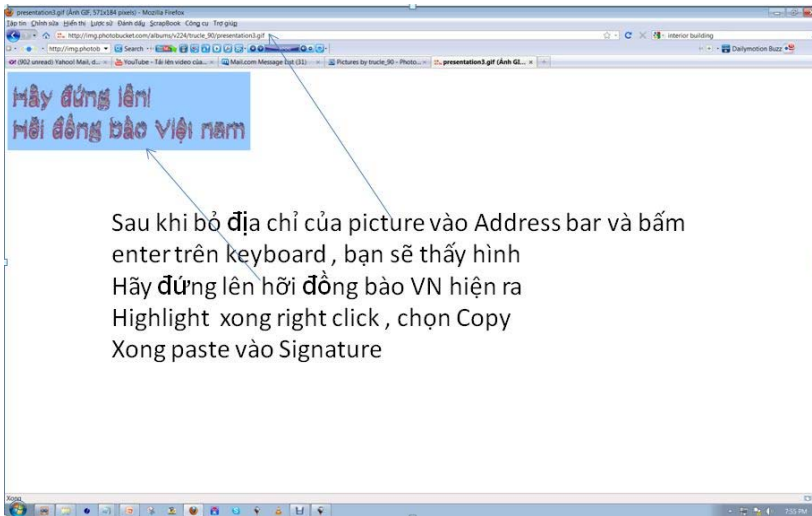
presentation3.gif (Ảnh GIF, 571x184 pixels) - Mozilla Firefox

Tập tin Chỉnh sửa Hiển thị Lược sử Đánh dấu ScrapBook Công cụ Trợ giúp

http://img.photobucket.com/albums/v224/trucle_90/presentation3.gif

interior building

http://img.photob Search

Dailymotion Buzz

(902 unread) Yahoo! Mail, d... YouTube - Tải lên video của... Mail.com Message List (31) Pictures by trucle_90 - Photo... presentation3.gif (Ảnh GI...

Hãy đứng lên!
Hỡi đồng bào Việt nam

Sau khi bỏ địa chỉ của picture vào Address bar và bấm enter trên keyboard , bạn sẽ thấy hình Hãy đứng lên hỡi đồng bào VN hiện ra
Highlight xong right click , chọn Copy
Xong paste vào Signature

Xong

7:55 PM